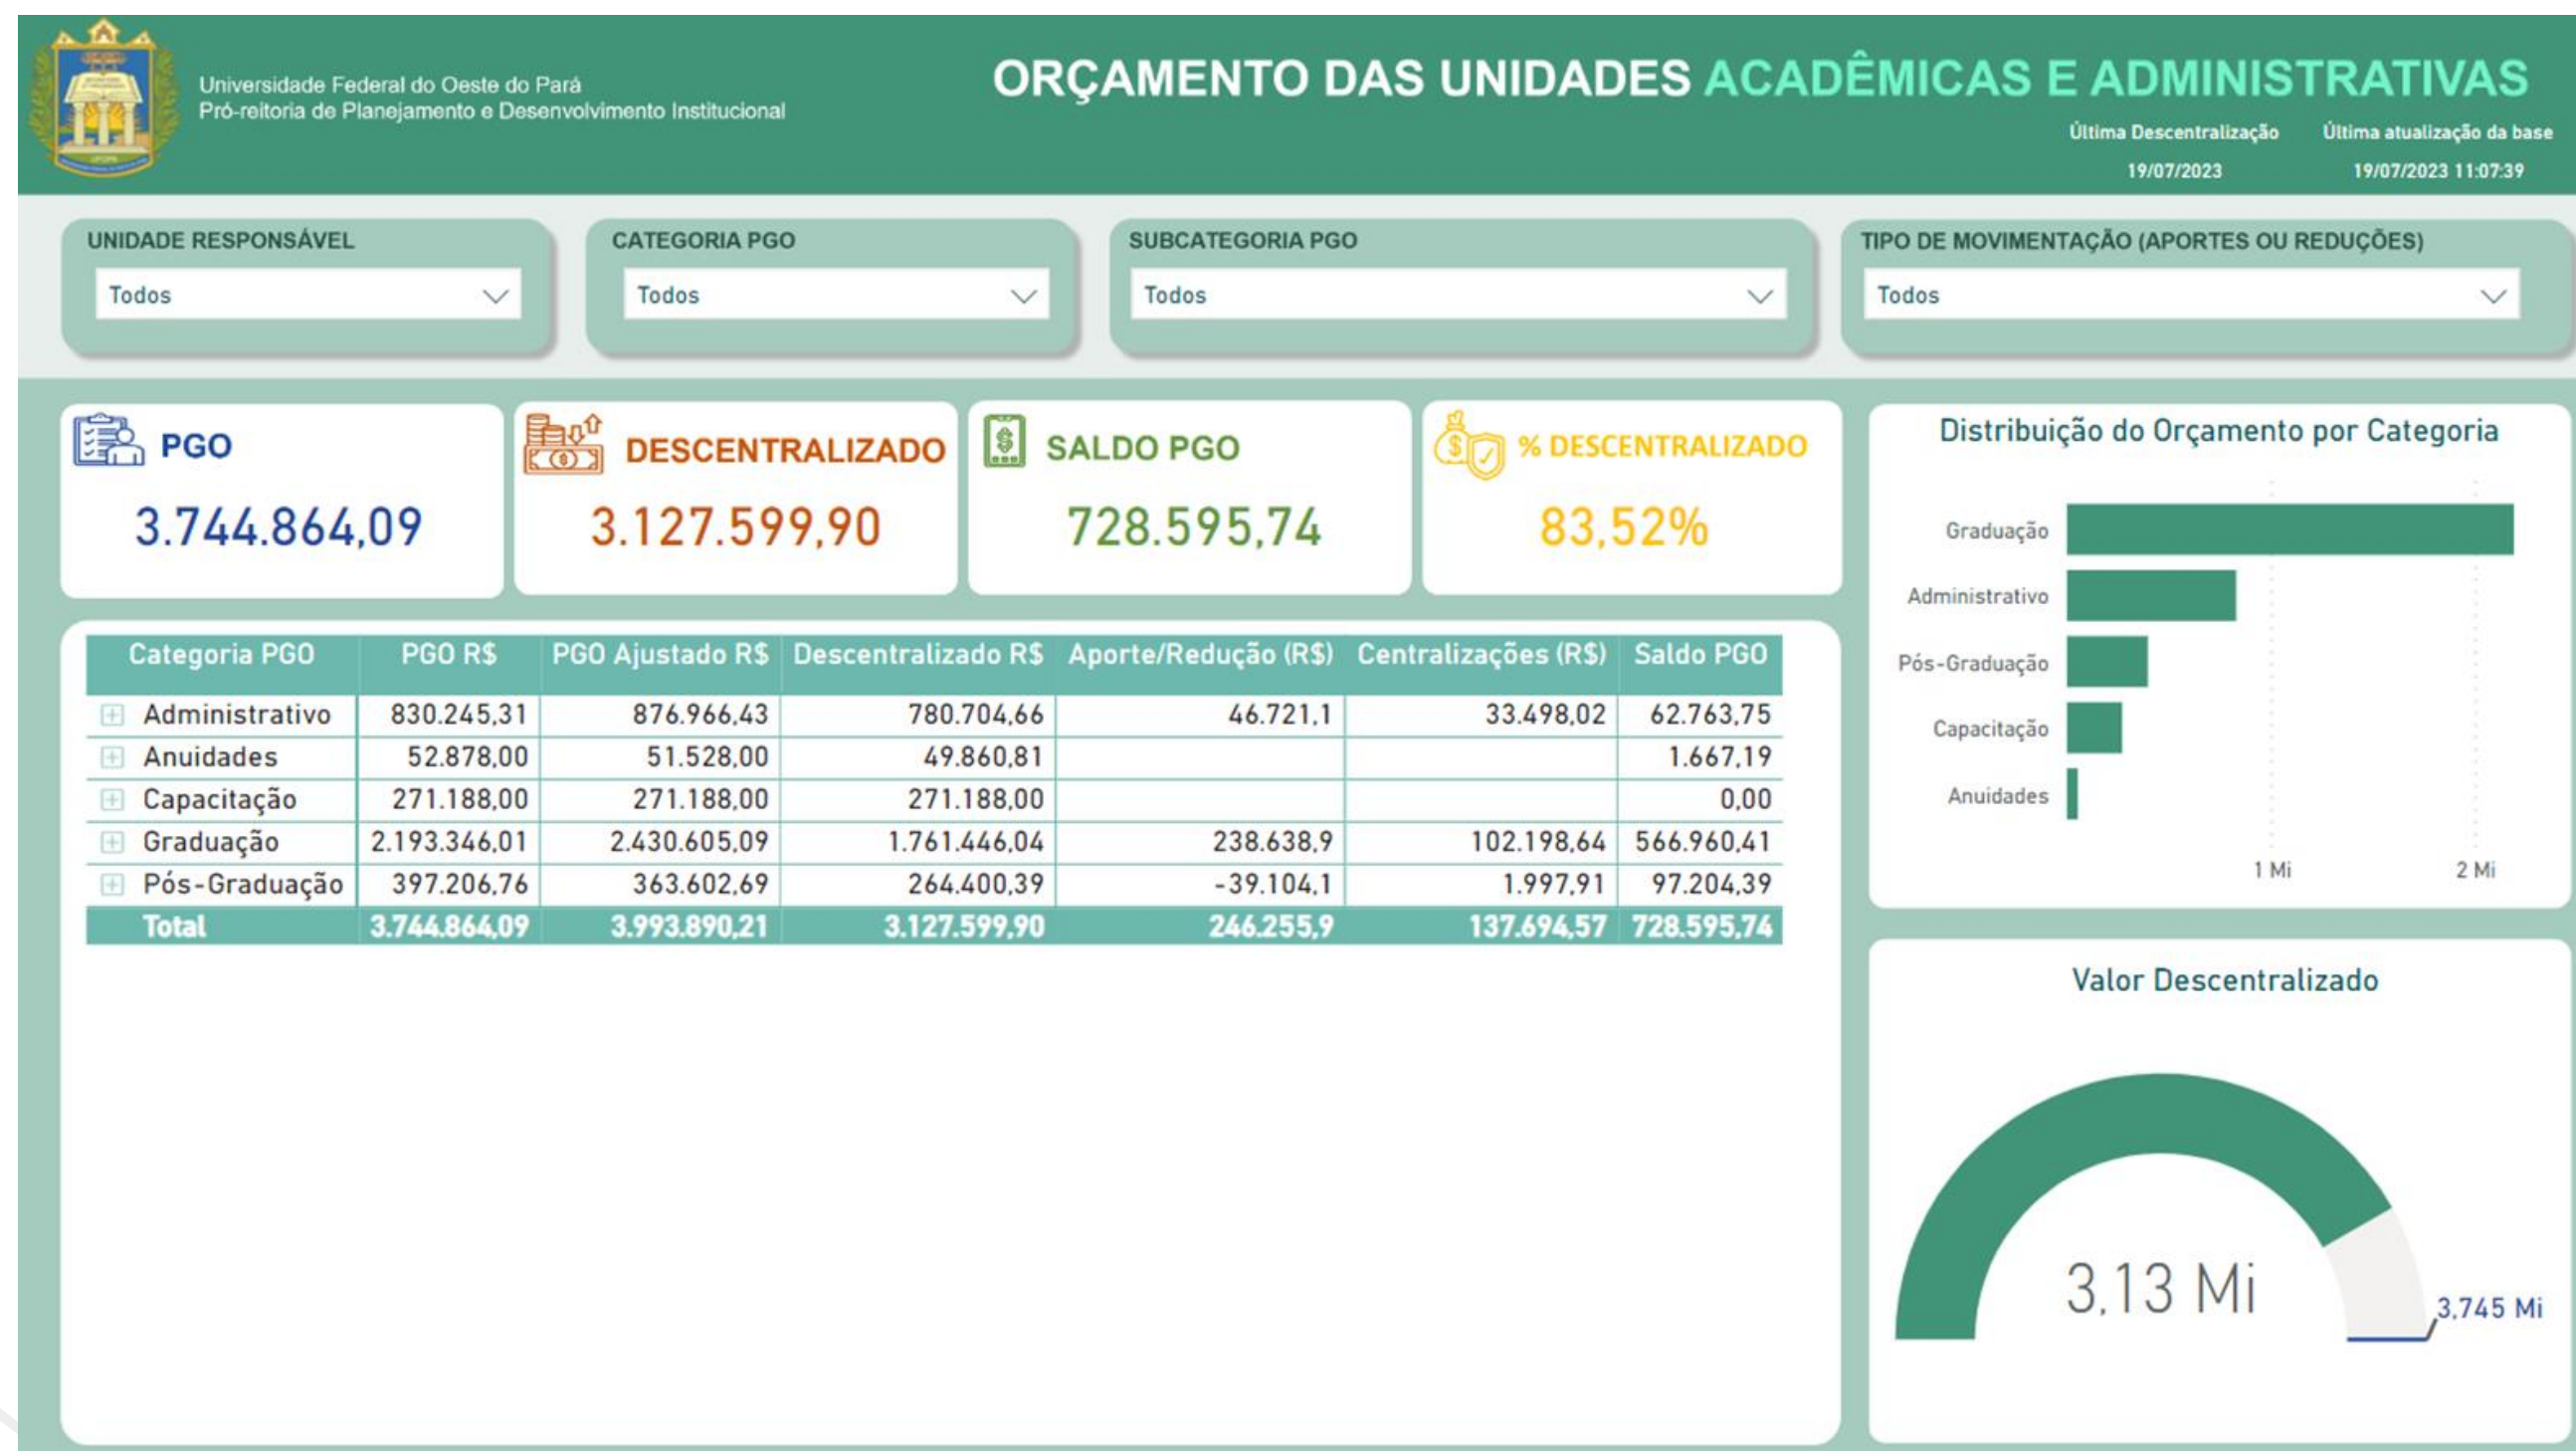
Universidade Federal do Oeste do Pará
Pró-reitoria de Planejamento e Desenvolvimento Institucional

ORÇAMENTO DAS UNIDADES ACADÊMICAS E ADMINISTRATIVAS

Última Descentralização
19/07/2023

Última atualização da base
19/07/2023 11:07:39

UNIDADE RESPONSÁVEL
Todos

CATEGORIA PGO
Todos

SUBCATEGORIA PGO
Todos

TIPO DE MOVIMENTAÇÃO (APORTES OU REDUÇÕES)
Todos

PGO
3.744.864,09

DESCENTRALIZADO
3.127.599,90

SALDO PGO
728.595,74

% DESCENTRALIZADO
83,52%

Distribuição do Orçamento por Categoria
Graduação
Administrativo
Pós-Graduação
Capacitação
Anuidades
1 Mi
2 Mi

| Categoria PGO | PGO R$ | PGO Ajustado R$ | Descentralizado R$ | Aporte/Redução (R$) | Centralizações (R$) | Saldo PGO |
|---|---|---|---|---|---|---|
| Administrativo | 830.245,31 | 876.966,43 | 780.704,66 | 46.721,1 | 33.498,02 | 62.763,75 |
| Anuidades | 52.878,00 | 51.528,00 | 49.860,81 | | | 1.667,19 |
| Capacitação | 271.188,00 | 271.188,00 | 271.188,00 | | | 0,00 |
| Graduação | 2.193.346,01 | 2.430.605,09 | 1.761.446,04 | 238.638,9 | 102.198,64 | 566.960,41 |
| Pós-Graduação | 397.206,76 | 363.602,69 | 264.400,39 | -39.104,1 | 1.997,91 | 97.204,39 |
| Total | 3.744.864,09 | 3.993.890,21 | 3.127.599,90 | 246.255,9 | 137.694,57 | 728.595,74 |

Valor Descentralizado
3,13 Mi
3,745 Mi